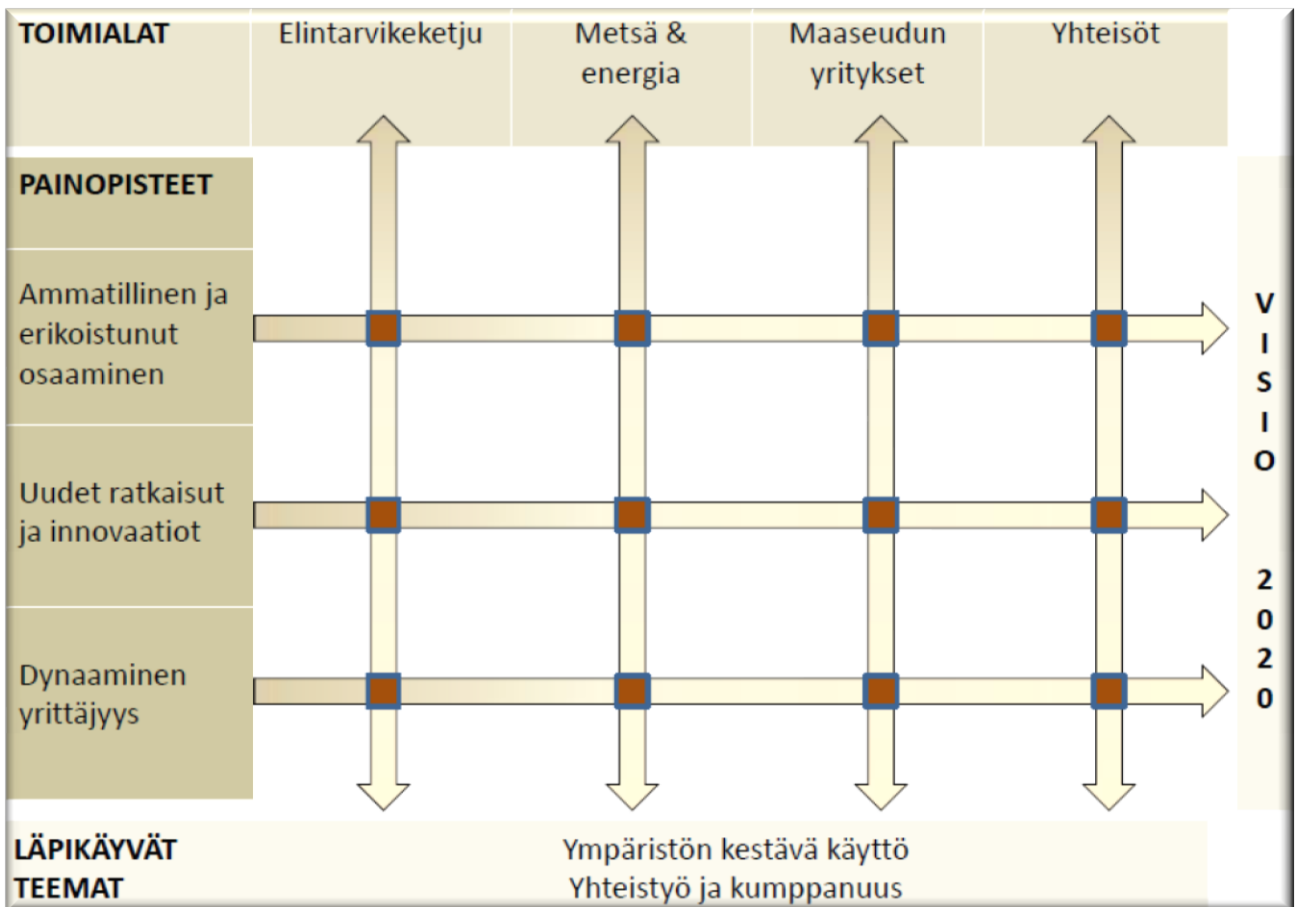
TOIMIALAT

Elintarvikeketju

Metsä & energia

Maaseudun yritykset

Yhteisöt

PAINOPISTEET

Ammatillinen ja erikoistunut osaaminen

Uudet ratkaisut ja innovaatiot

Dynaaminen yrittäjyys

VISIO 2020

LÄPIKÄYVÄT TEEMAT

Ympäristön kestävä käyttö
Yhteistyö ja kumppanuus